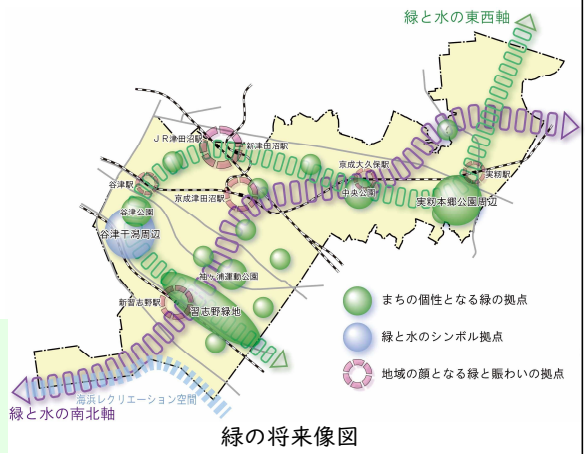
緑と水の東西軸

ＪＲ津田沼駅
新津田沼駅
京成大久保駅
実籾駅
谷津駅
京成津田沼駅
中央公園
実籾本郷公園周辺
谷津公園
谷津干潟周辺
袖ヶ浦運動公園
新習志野駅
習志野緑地

まちの個性となる緑の拠点
緑と水のシンボル拠点
地域の顔となる緑と賑わいの拠点

海浜レクリエーション空間
緑と水の南北軸

緑の将来像図